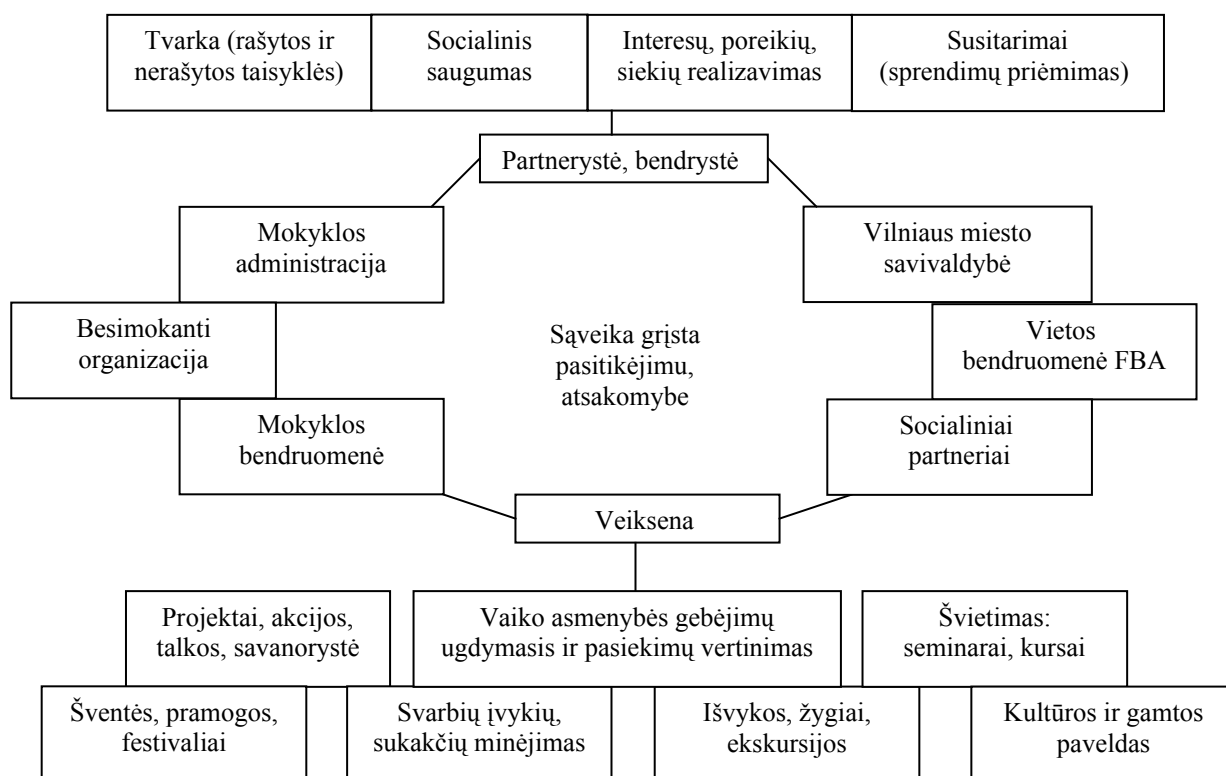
Tvarka (rašytos ir nerašytos taisyklės)

Socialinis saugumas

Interesų, poreikių, siekių realizavimas

Susitarimai (sprendimų priėmimas)

Partnerystė, bendrystė

Mokyklos administracija

Vilniaus miesto savivaldybė

Besimokanti organizacija

Sąveika grįsta pasitikėjimu, atsakomybe

Vietos bendruomenė FBA

Mokyklos bendruomenė

Socialiniai partneriai

Veiksena

Projektai, akcijos, talkos, savanorystė

Vaiko asmenybės gebėjimų ugdymasis ir pasiekimų vertinimas

Švietimas: seminarai, kursai

Šventės, pramogos, festivaliai

Svarbių įvykių, sukakčių minėjimas

Išvykos, žygiai, ekskursijos

Kultūros ir gamtos paveldas